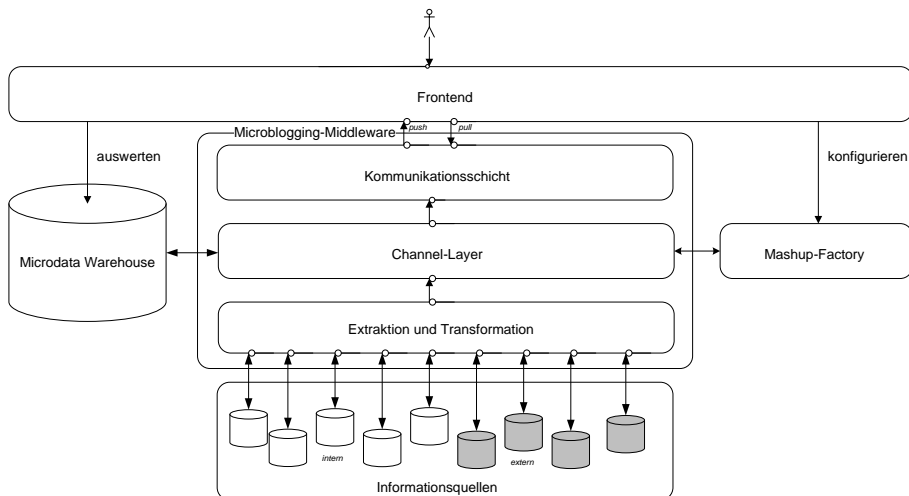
Frontend

auswerten

Microblogging-Middleware

push

pull

konfigurieren

Kommunikationsschicht

Microdata Warehouse

Channel-Layer

Mashup-Factory

Extraktion und Transformation

intern

extern

Informationsquellen